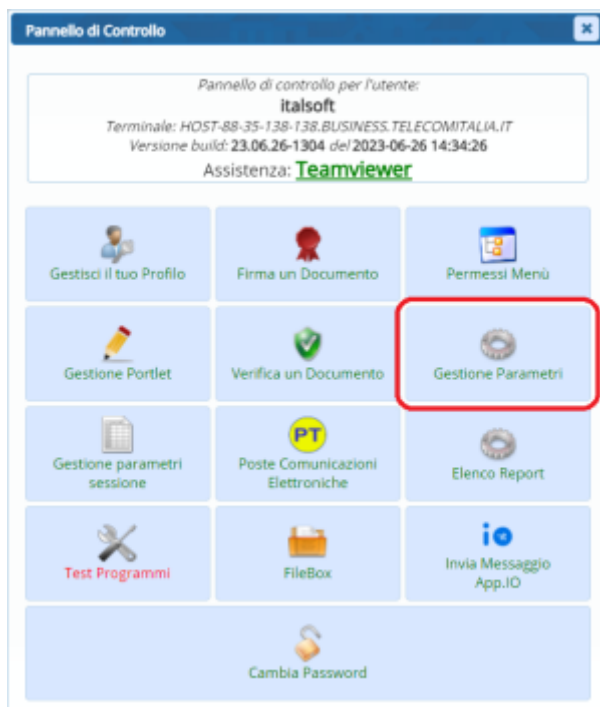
Pannello di Controllo

Pannello di controllo per l'utente:
italsoft
Terminale: HOST-88-35-138-138.BUSINESS.TELECOMITALIA.IT
Versione build: 23.06.26-1304 del 2023-06-26 14:34:26
Assistenza: Teamviewer

Gestisci il tuo Profilo

Firma un Documento

Permessi Menù

Gestione Portlet

Verifica un Documento

Gestione Parametri

Gestione parametri sessione

PT
Poste Comunicazioni Elettroniche

Elenco Report

Test Programmi

FileBox

io
Invia Messaggio App.IO

Cambia Password